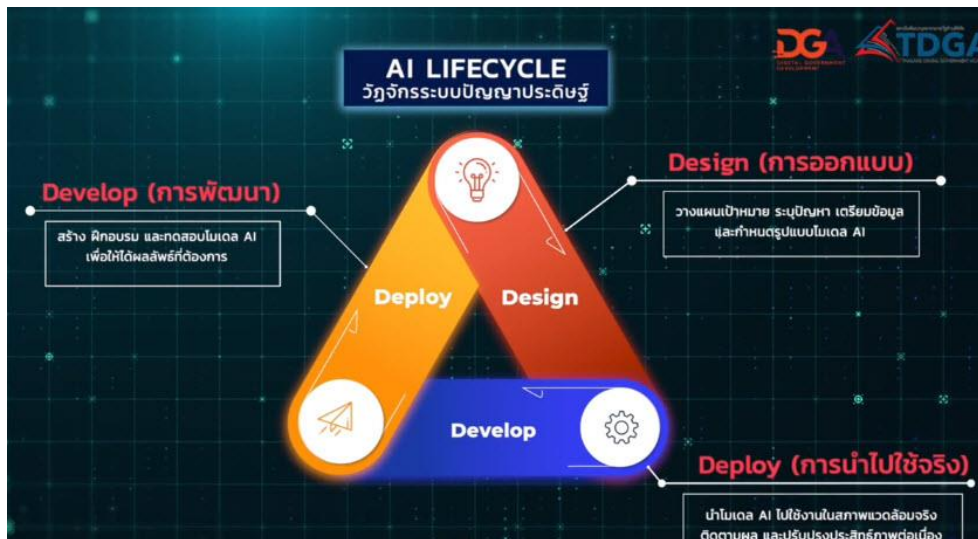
DGA
TDGA

AI LIFECYCLE
วัฏจักรระบบปัญญาประดิษฐ์

Develop (การพัฒนา)

สร้าง ฝึกอบรม และทดสอบโมเดล AI เพื่อให้ได้ผลลัพธ์ที่ต้องการ

Design (การออกแบบ)

วางแผนเป้าหมาย ระบุปัญหา เตรียมข้อมูล และกำหนดรูปแบบโมเดล AI

Deploy

Design

Develop

Deploy (การนำไปใช้จริง)

นำโมเดล AI ไปใช้งานในสภาพแวดล้อมจริง ติดตามผล และปรับปรุงประสิทธิภาพต่อเนื่อง